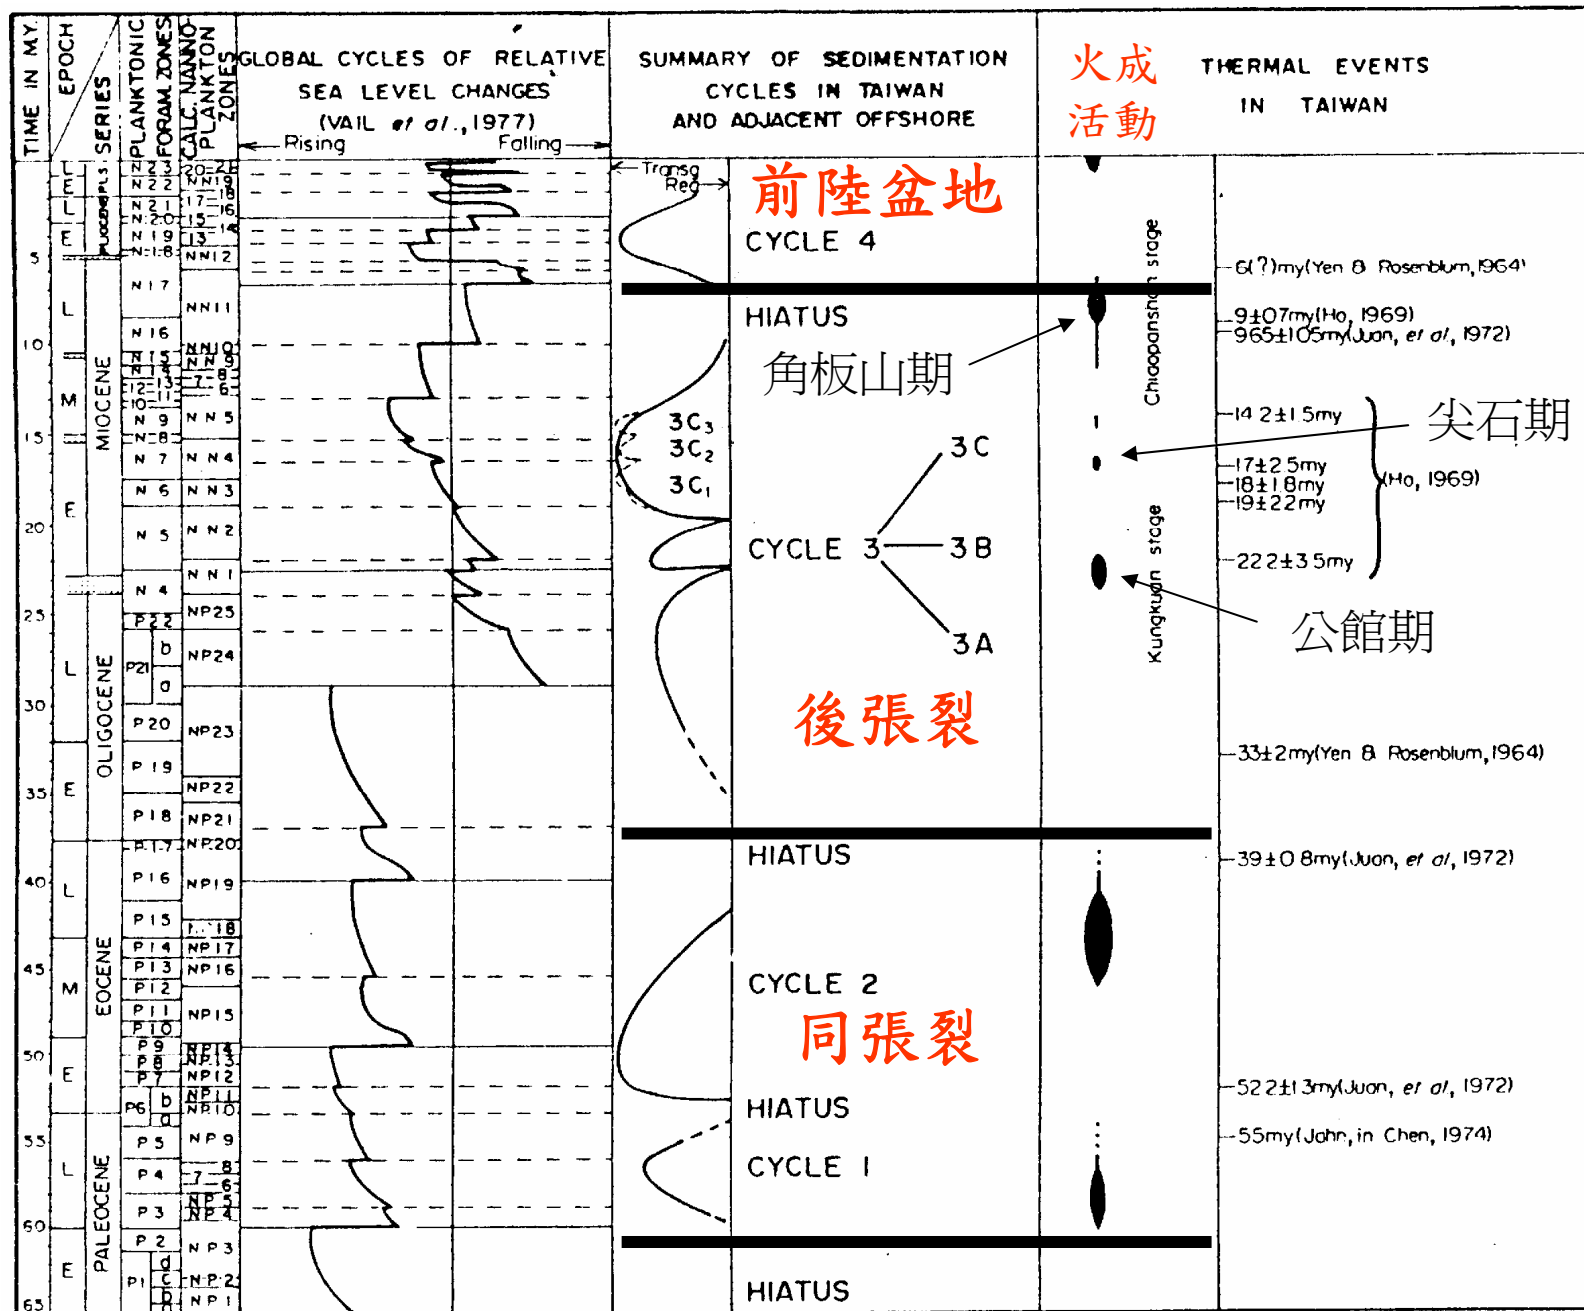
TIME IN MY. | EPOCH | SERIES | PLANKTONIC FORAM. ZONES | CALC. NANNO PLANKTON ZONES

GLOBAL CYCLES OF RELATIVE SEA LEVEL CHANGES (VAIL et al., 1977)
Rising Falling

SUMMARY OF SEDIMENTATION CYCLES IN TAIWAN AND ADJACENT OFFSHORE

火成活動

THERMAL EVENTS IN TAIWAN

L E L E PLIOCENE PLS.
N 23 N 22 N 21 N 20 N 19 N 18
20-21 NN 19 18 17 15 16 14 13 NN 12

5
N 17 NN 11
L
N 16
10
N 15 N 14 NN 10 NN 9 8 7 6
12 13 10 11
M MIOCENE
N 9 NN 5
15
N 8
N 7 NN 4
N 6 NN 3
E
20
N 5 NN 2
NN 1
N 4
25
P 22 NP 25
L OLIGOCENE
P 21 b a NP 24
30
P 20 NP 23
P 19
35 E
NP 22
P 18 NP 21
P 17 NP 20
40 L
P 16 NP 19
P 15 18
P 14 NP 17
45 M EOCENE
P 13 NP 16
P 12
P 11 NP 15
P 10
50
P 9 NP 14
E P 8 NP 13
P 7 NP 12
P 6 b a NP 11 NP 10
55
P 5 NP 9
L PALEOCENE
P 4 7 8 6
P 3 NP 5 NP 4
60
P 2 NP 3
E
P 1 d c b NP 2 NP 1
65

Transg. Reg.

前陸盆地
CYCLE 4
HIATUS
角板山期
3C3
3C2
3C1
3C
CYCLE 3 3B
3A
後張裂
HIATUS
CYCLE 2
同張裂
HIATUS
CYCLE 1
HIATUS

Chiaopanshan stage
Kungkuan stage

6(?)my(Yen & Rosenblum, 1964)
9±0.7my(Ho, 1969)
9.65±1.05my(Juan, et al, 1972)
14.2±1.5my
尖石期
17±2.5my
18±1.8my
19±2.2my
(Ho, 1969)
22.2±3.5my
公館期
33±2my(Yen & Rosenblum, 1964)
39±0.8my(Juan, et al, 1972)
52.2±1.3my(Juan, et al, 1972)
55my(John, in Chen, 1974)